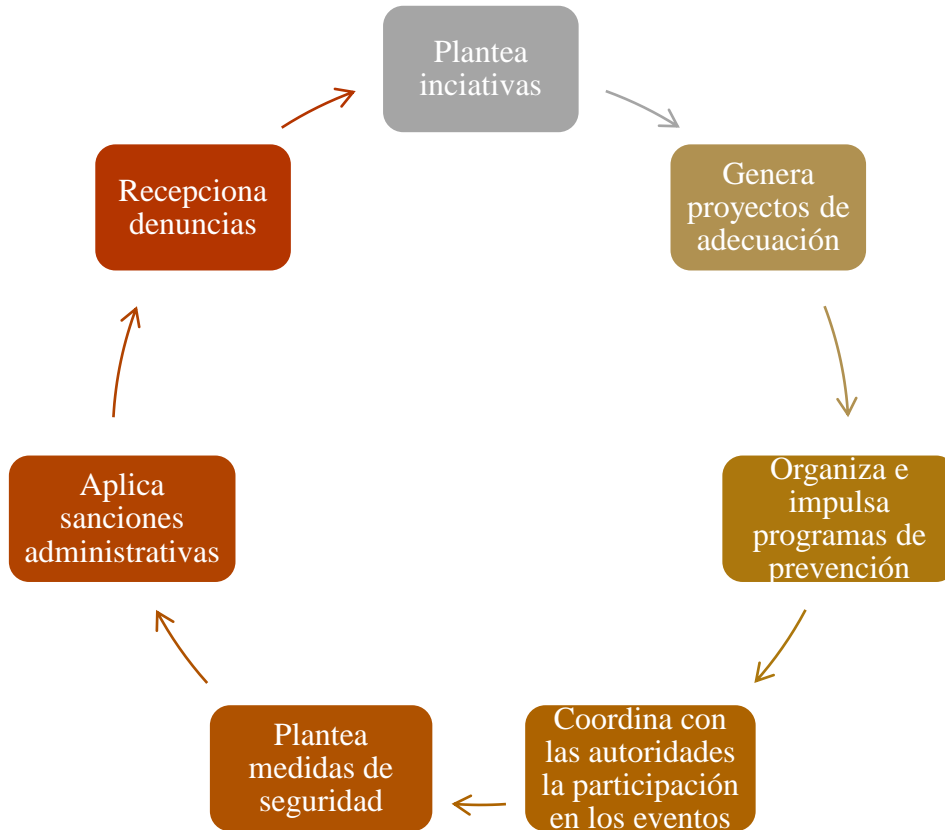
Plantea inciativas

Genera proyectos de adecuación

Organiza e impulsa programas de prevención

Coordina con las autoridades la participación en los eventos

Plantea medidas de seguridad

Aplica sanciones administrativas

Recepciona denuncias